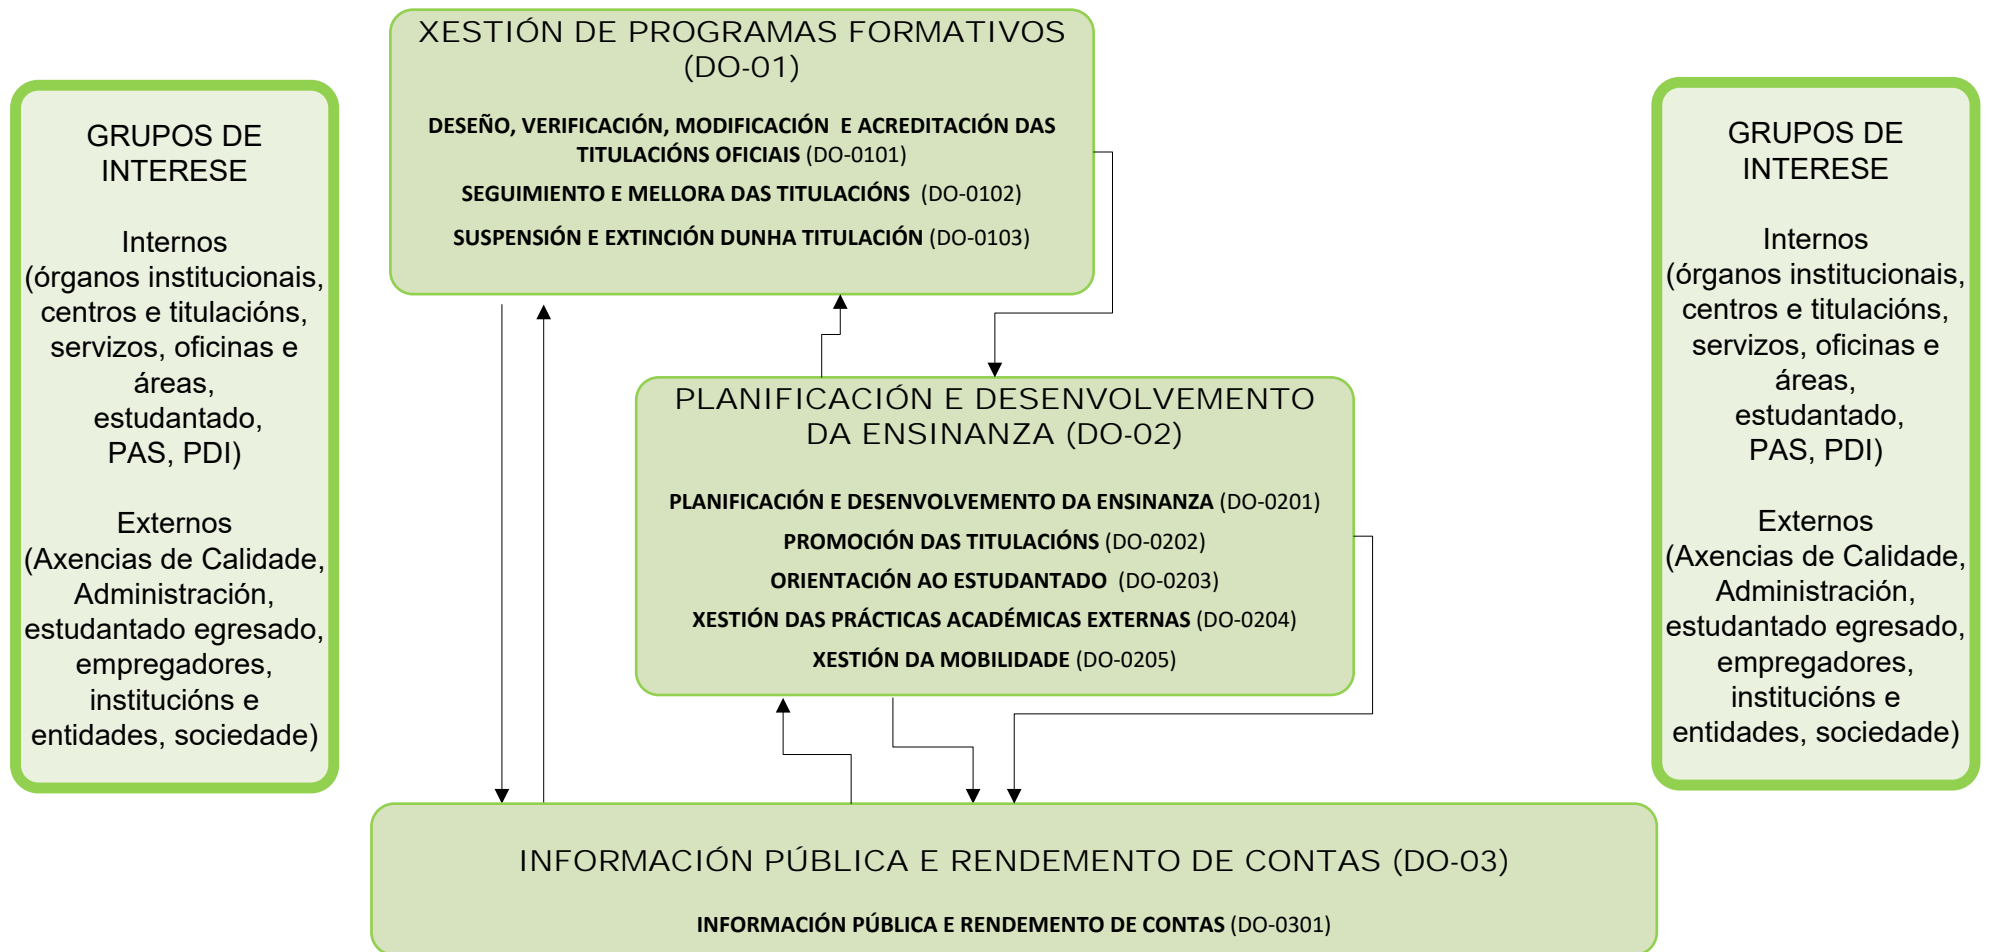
GRUPOS DE INTERESE

Internos (órganos institucionais, centros e titulacións, servizos, oficinas e áreas, estudantado, PAS, PDI)

Externos (Axencias de Calidade, Administración, estudantado egresado, empregadores, institucións e entidades, sociedade)

XESTIÓN DE PROGRAMAS FORMATIVOS (DO-01)

DESEÑO, VERIFICACIÓN, MODIFICACIÓN E ACREDITACIÓN DAS TITULACIÓNS OFICIAIS (DO-0101)

SEGUIMENTO E MELLORA DAS TITULACIÓNS (DO-0102)

SUSPENSIÓN E EXTINCIÓN DUNHA TITULACIÓN (DO-0103)

PLANIFICACIÓN E DESENVOLVEMENTO DA ENSINANZA (DO-02)

PLANIFICACIÓN E DESENVOLVEMENTO DA ENSINANZA (DO-0201)

PROMOCIÓN DAS TITULACIÓNS (DO-0202)

ORIENTACIÓN AO ESTUDANTADO (DO-0203)

XESTIÓN DAS PRÁCTICAS ACADÉMICAS EXTERNAS (DO-0204)

XESTIÓN DA MOBILIDADE (DO-0205)

GRUPOS DE INTERESE

Internos (órganos institucionais, centros e titulacións, servizos, oficinas e áreas, estudantado, PAS, PDI)

Externos (Axencias de Calidade, Administración, estudantado egresado, empregadores, institucións e entidades, sociedade)

INFORMACIÓN PÚBLICA E RENDEMENTO DE CONTAS (DO-03)

INFORMACIÓN PÚBLICA E RENDEMENTO DE CONTAS (DO-0301)